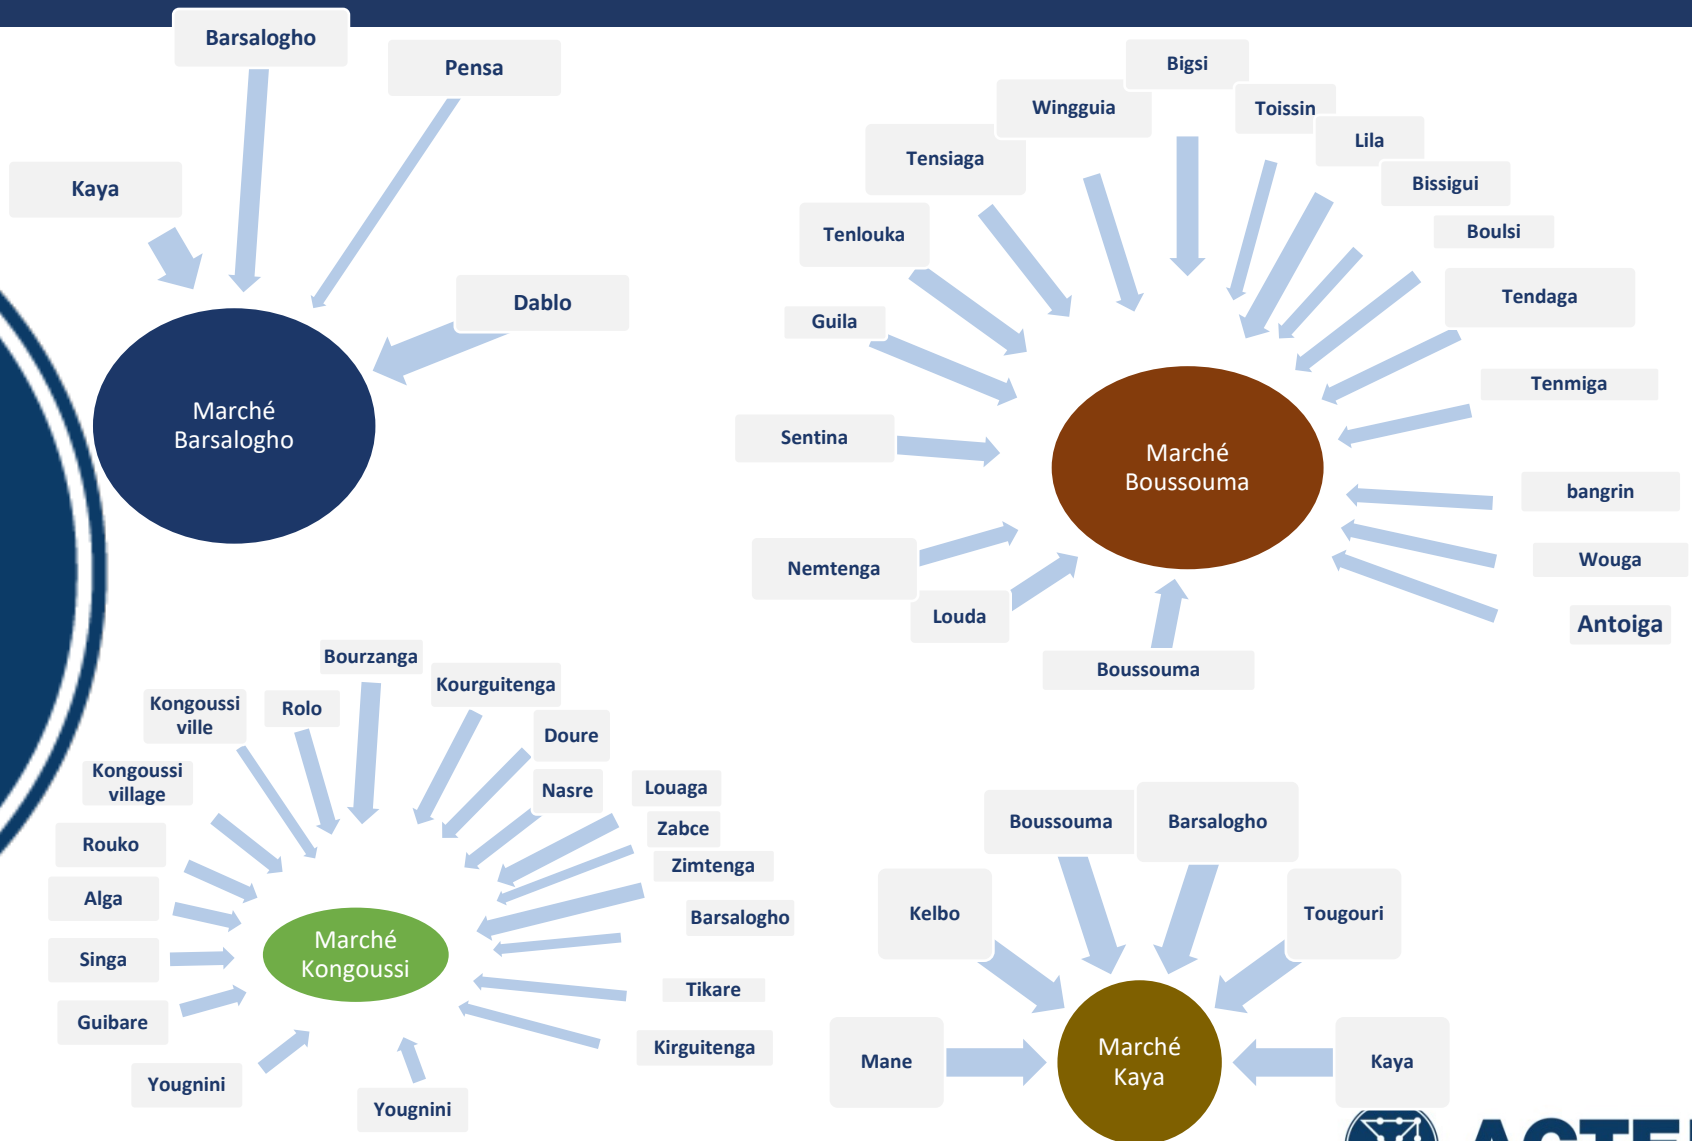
Barsalogho

Pensa

Kaya

Dablo

Marché Barsalogho

Bigsi

Wingguia

Toissin

Lila

Tensiaga

Bissigui

Tenlouka

Boulsi

Tendaga

Guila

Tenmiga

Sentina

Marché Boussouma

bangrin

Wouga

Nemtenga

Antoiga

Louda

Boussouma

Bourzanga

Kongoussi ville

Rolo

Kourguitenga

Doure

Kongoussi village

Nasre

Louaga

Rouko

Zabce

Zimtenga

Alga

Barsalogho

Singa

Marché Kongoussi

Tikare

Guibare

Kirguitenga

Yougnini

Yougnini

Boussouma

Barsalogho

Kelbo

Tougouri

Mane

Marché Kaya

Kaya

ACTE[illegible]